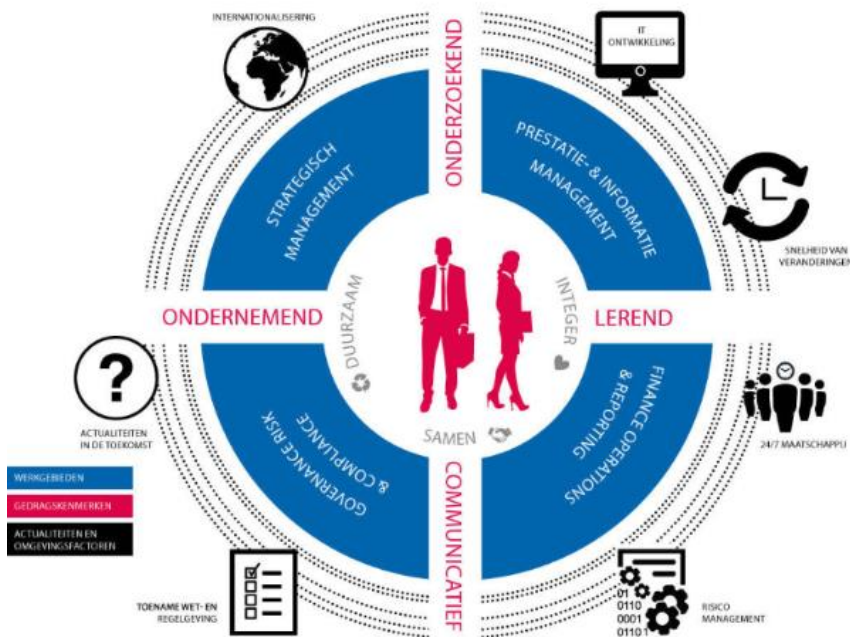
INTERNATIONALISERING

ONDERZOEKEND

IT ONTWIKKELING

STRATEGISCH MANAGEMENT

PRESTATIE- & INFORMATIE MANAGEMENT

SNELHEID VAN VERANDERINGEN

DUURZAAM

INTEGER

ONDERNEMEND

LEREND

?

ACTUALITEITEN IN DE TOEKOMST

GOVERNANCE RISK & COMPLIANCE

FINANCE OPERATIONS & REPORTING

SAMEN

24/7 MAATSCHAPPIJ

WERKGEBIEDEN

GEDRAGSKENMERKEN

ACTUALITEITEN EN OMGEVINGSFACTOREN

COMMUNICATIEF

TOENAME WET- EN REGELGEVING

01
0110
0001
0110

RISICO MANAGEMENT